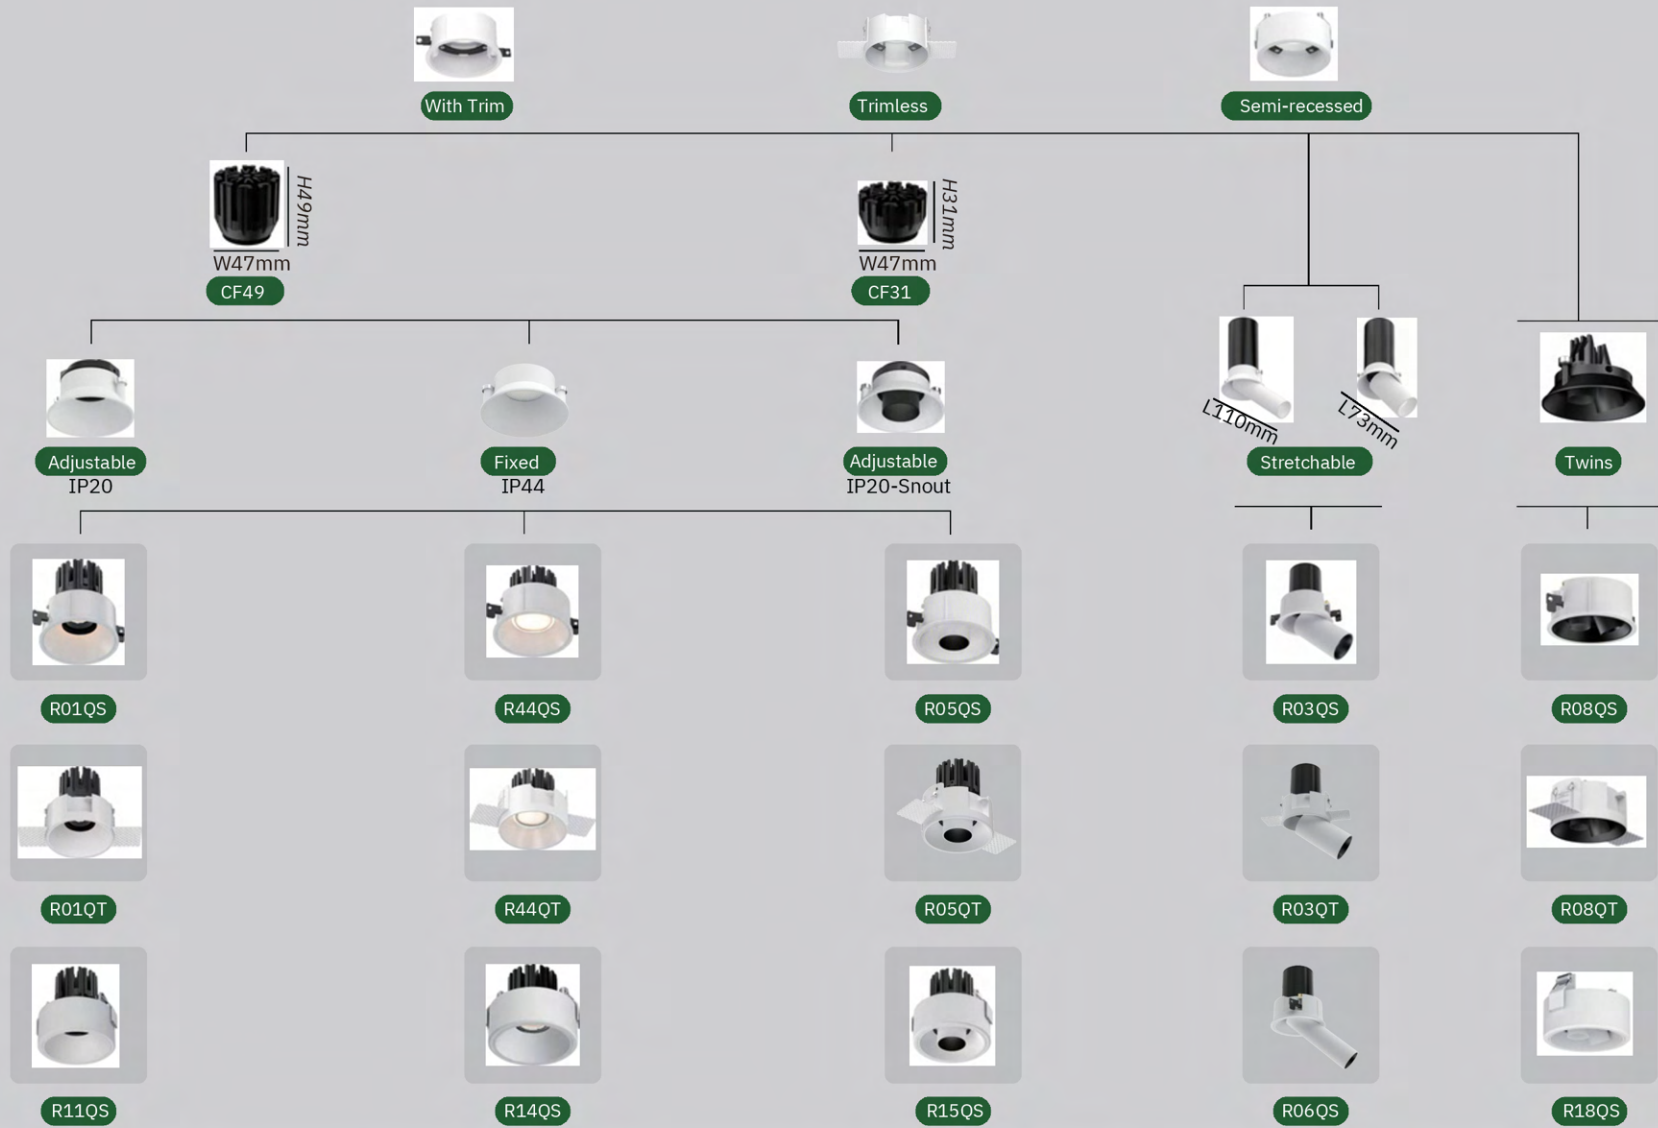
With Trim

Trimless

Semi-recessed

H49mm
W47mm
CF49

H31mm
W47mm
CF31

Adjustable
IP20

Fixed
IP44

Adjustable
IP20-Snout

L110mm

L73mm

Stretchable

Twins

R01QS

R44QS

R05QS

R03QS

R08QS

R01QT

R44QT

R05QT

R03QT

R08QT

R11QS

R14QS

R15QS

R06QS

R18QS